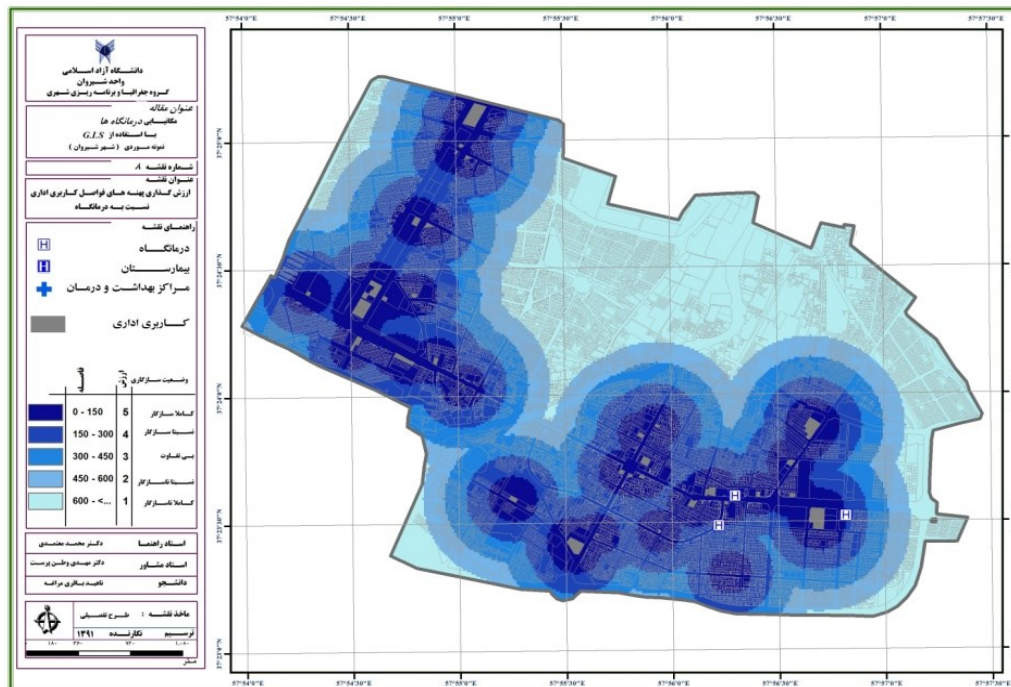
دانشگاه آزاد اسلامی
واحد شیروان
گروه جغرافیا و برنامه ریزی شهری

عنوان مقاله
مکانیابی درمانگاه ها
با استفاده از G.I.S
نمونه موردی (شهر شیروان)

شماره نقشه 8
عنوان نقشه
ارزش گذاری پهنه های فواصل کاربری اداری نسبت به درمانگاه

راهنمای نقشه
درمانگاه
بیمارستان
مراکز بهداشت و درمان
کاربری اداری

| فاصله | ارزش | وضعیت سازگاری |
|---|---|---|
| 0 - 150 | 5 | کاملا سازگار |
| 150 - 300 | 4 | نسبتا سازگار |
| 300 - 450 | 3 | بی تفاوت |
| 450 - 600 | 2 | نسبتا ناسازگار |
| 600 - >... | 1 | کاملا ناسازگار |

استاد راهنما دکتر محمد معتمدی
استاد مشاور دکتر مهدی وطن پرست
دانشجو ناهید باقری مراغه

ماخذ نقشه طرح تفصیلی
ترسیم نگارنده ۱۳۹۱

57°54'0"E 57°54'30"E 57°55'0"E 57°55'30"E 57°56'0"E 57°56'30"E 57°57'0"E 57°57'30"E
37°25'0"N 37°24'30"N 37°24'0"N 37°23'30"N 37°23'0"N